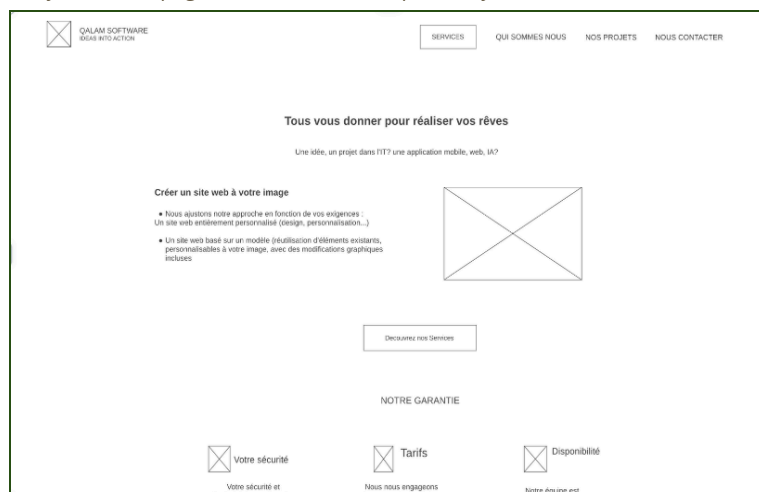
QALAM SOFTWARE
IDEAS INTO ACTION

SERVICES
QUI SOMMES NOUS
NOS PROJETS
NOUS CONTACTER

Tous vous donner pour réaliser vos rêves

Une idée, un projet dans l'IT? une application mobile, web, IA?

Créer un site web à votre image

• Nous ajustons notre approche en fonction de vos exigences : Un site web entièrement personnalisé (design, personnalisation...)

• Un site web basé sur un modèle (réutilisation d'éléments existants, personnalisables à votre image, avec des modifications graphiques incluses

Decouvrez nos Services

NOTRE GARANTIE

Votre sécurité

Votre sécurité et

Tarifs

Nous nous engageons

Disponibilité

Notre équipe est